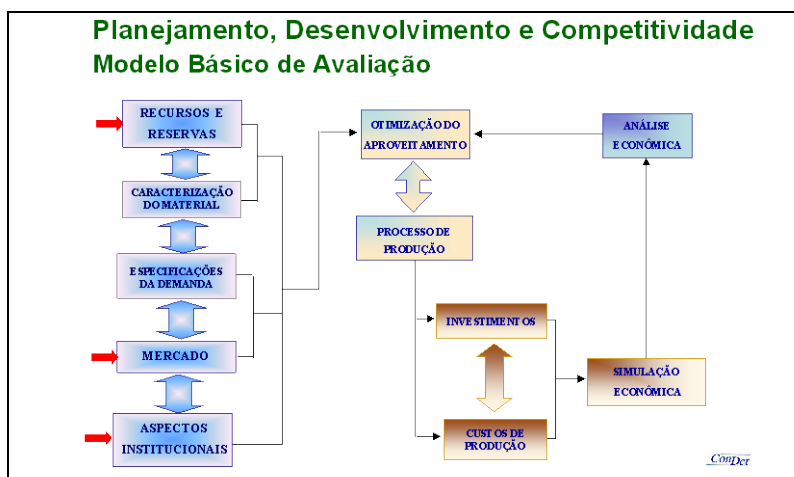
Planejamento, Desenvolvimento e Competitividade
Modelo Básico de Avaliação

RECURSOS E RESERVAS

CARACTERIZAÇÃO DO MATERIAL

ESPECIFICAÇÕES DA DEMANDA

MERCADO

ASPECTOS INSTITUCIONAIS

OTIMIZAÇÃO DO APROVEITAMENTO

PROCESSO DE PRODUÇÃO

ANÁLISE ECONÔMICA

INVESTIMENTOS

CUSTOS DE PRODUÇÃO

SIMULAÇÃO ECONÔMICA

ComDet